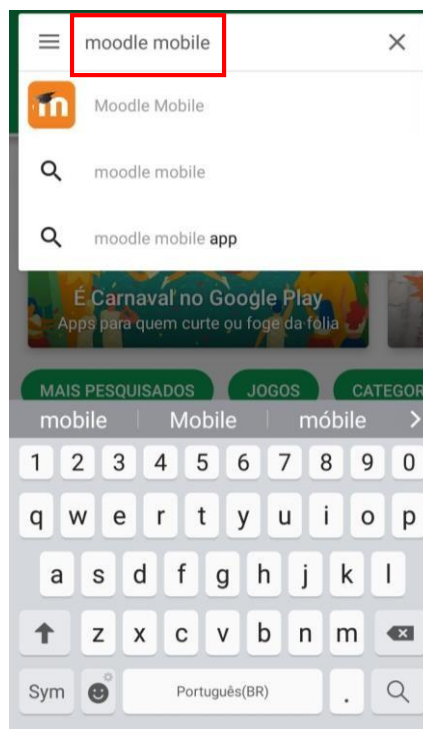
moodle mobile

Moodle Mobile

moodle mobile

moodle mobile app

É Carnaval no Google Play
Apps para quem curte ou foge da folia

MAIS PESQUISADOS JOGOS CATEGOR

mobile | Mobile | móbile

1 2 3 4 5 6 7 8 9 0
q w e r t y u i o p
a s d f g h j k l
z x c v b n m
Sym Português(BR) .